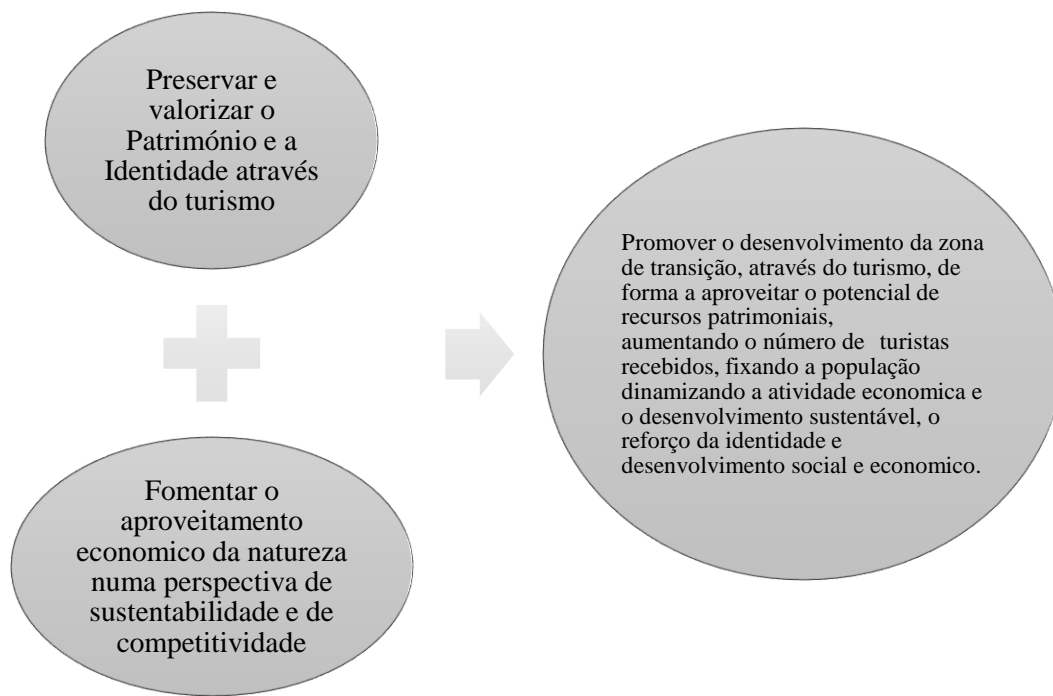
Preservar e valorizar o Património e a Identidade através do turismo

Fomentar o aproveitamento economico da natureza numa perspectiva de sustentabilidade e de competitividade

Promover o desenvolvimento da zona de transição, através do turismo, de forma a aproveitar o potencial de recursos patrimoniais, aumentando o número de turistas recebidos, fixando a população dinamizando a atividade economica e o desenvolvimento sustentável, o reforço da identidade e desenvolvimento social e economico.